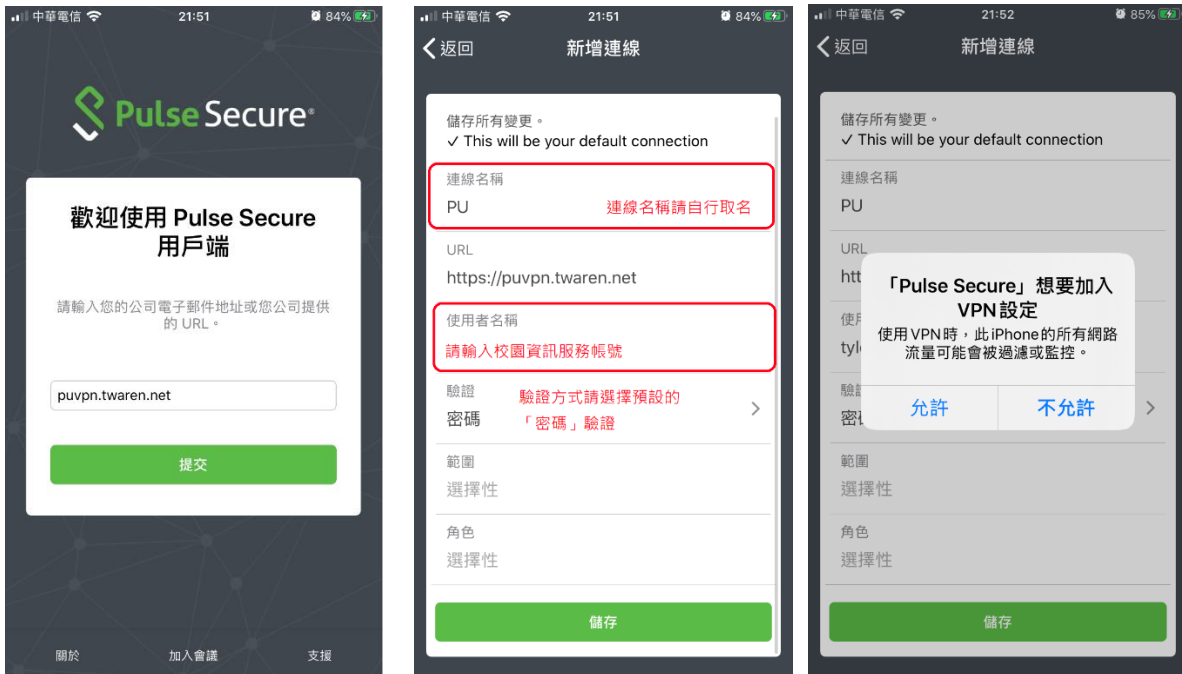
中華電信 21:51 84%

Pulse Secure®

歡迎使用 Pulse Secure 用戶端

請輸入您的公司電子郵件地址或您公司提供的 URL。

puvpn.twaren.net

提交

關於 加入會議 支援

中華電信 21:51 84%

返回 新增連線

儲存所有變更。
✓ This will be your default connection

連線名稱
PU 連線名稱請自行取名

URL
https://puvpn.twaren.net

使用者名稱
請輸入校園資訊服務帳號

驗證 驗證方式請選擇預設的
密碼 「密碼」驗證

範圍
選擇性

角色
選擇性

儲存

中華電信 21:52 85%

返回 新增連線

儲存所有變更。
✓ This will be your default connection

連線名稱
PU

URL
htt

使用
tyl

驗證
密碼

「Pulse Secure」想要加入 VPN 設定
使用 VPN 時，此 iPhone 的所有網路流量可能會被過濾或監控。

允許 不允許

範圍
選擇性

角色
選擇性

儲存